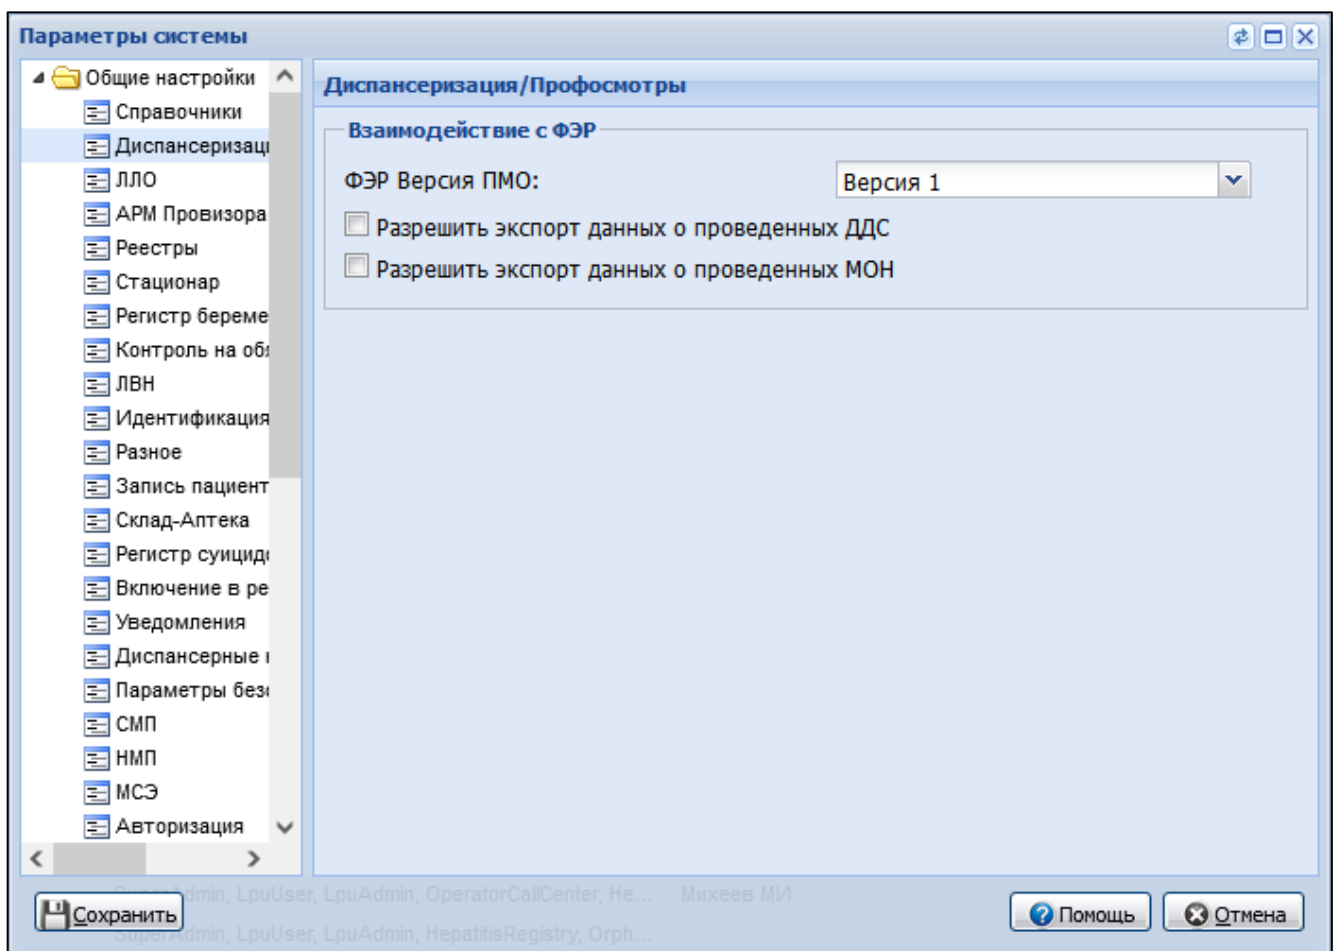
Параметры системы

Общие настройки
Справочники
Диспансеризаци
ЛЛО
АРМ Провизора
Реестры
Стационар
Регистр береме
Контроль на об
ЛВН
Идентификация
Разное
Запись пациент
Склад-Аптека
Регистр суицид
Включение в ре
Уведомления
Диспансерные
Параметры без
СМП
НМП
МСЭ
Авторизация

Диспансеризация/Профосмотры

Взаимодействие с ФЭР

ФЭР Версия ПМО: Версия 1

Разрешить экспорт данных о проведенных ДДС

Разрешить экспорт данных о проведенных МОН

SuperAdmin, LpuUser, LpuAdmin, OperatorCallCenter, He... Михеев МИ
SuperAdmin, LpuUser, LpuAdmin, HepatitisRegistry, Orph...

Сохранить

Помощь

Отмена